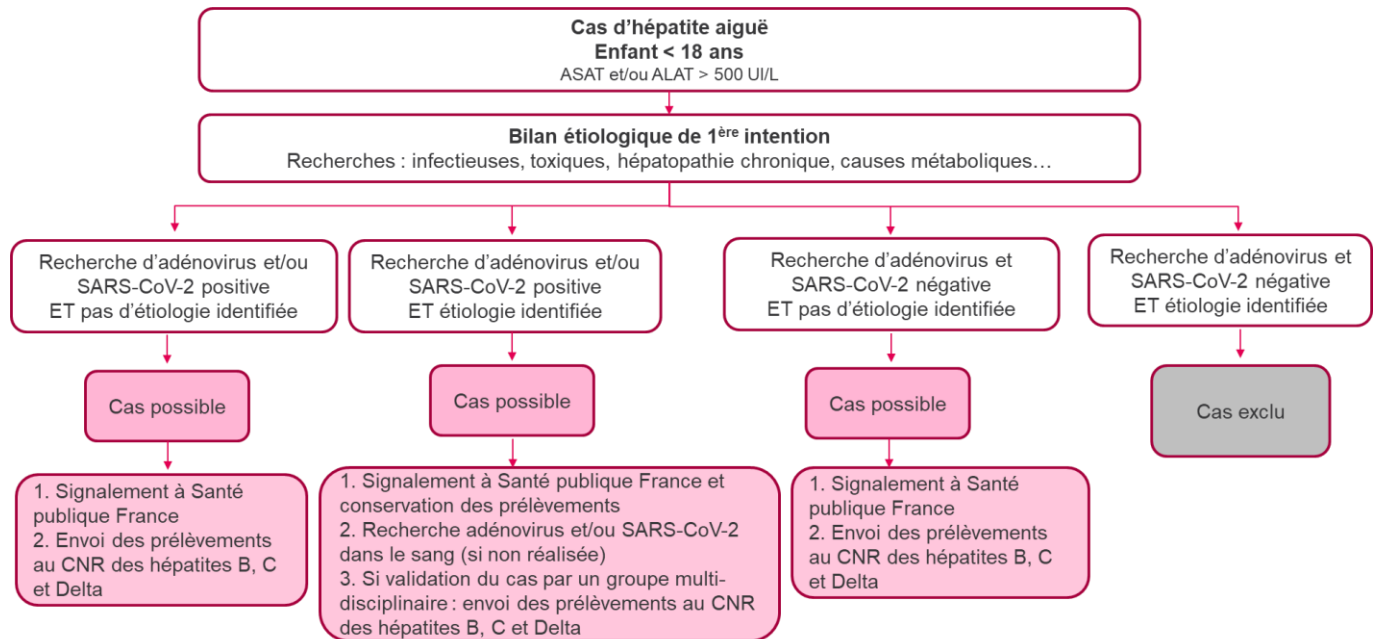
Cas d’hépatite aiguë
Enfant < 18 ans
ASAT et/ou ALAT > 500 UI/L

Bilan étiologique de 1$^{ère}$ intention
Recherches : infectieuses, toxiques, hépatopathie chronique, causes métaboliques…

Recherche d’adénovirus et/ou SARS-CoV-2 positive ET pas d’étiologie identifiée

Cas possible

1. Signalement à Santé publique France
2. Envoi des prélèvements au CNR des hépatites B, C et Delta

Recherche d’adénovirus et/ou SARS-CoV-2 positive ET étiologie identifiée

Cas possible

1. Signalement à Santé publique France et conservation des prélèvements
2. Recherche adénovirus et/ou SARS-CoV-2 dans le sang (si non réalisée)
3. Si validation du cas par un groupe multidisciplinaire : envoi des prélèvements au CNR des hépatites B, C et Delta

Recherche d’adénovirus et SARS-CoV-2 négative ET pas d’étiologie identifiée

Cas possible

1. Signalement à Santé publique France
2. Envoi des prélèvements au CNR des hépatites B, C et Delta

Recherche d’adénovirus et SARS-CoV-2 négative ET étiologie identifiée

Cas exclu